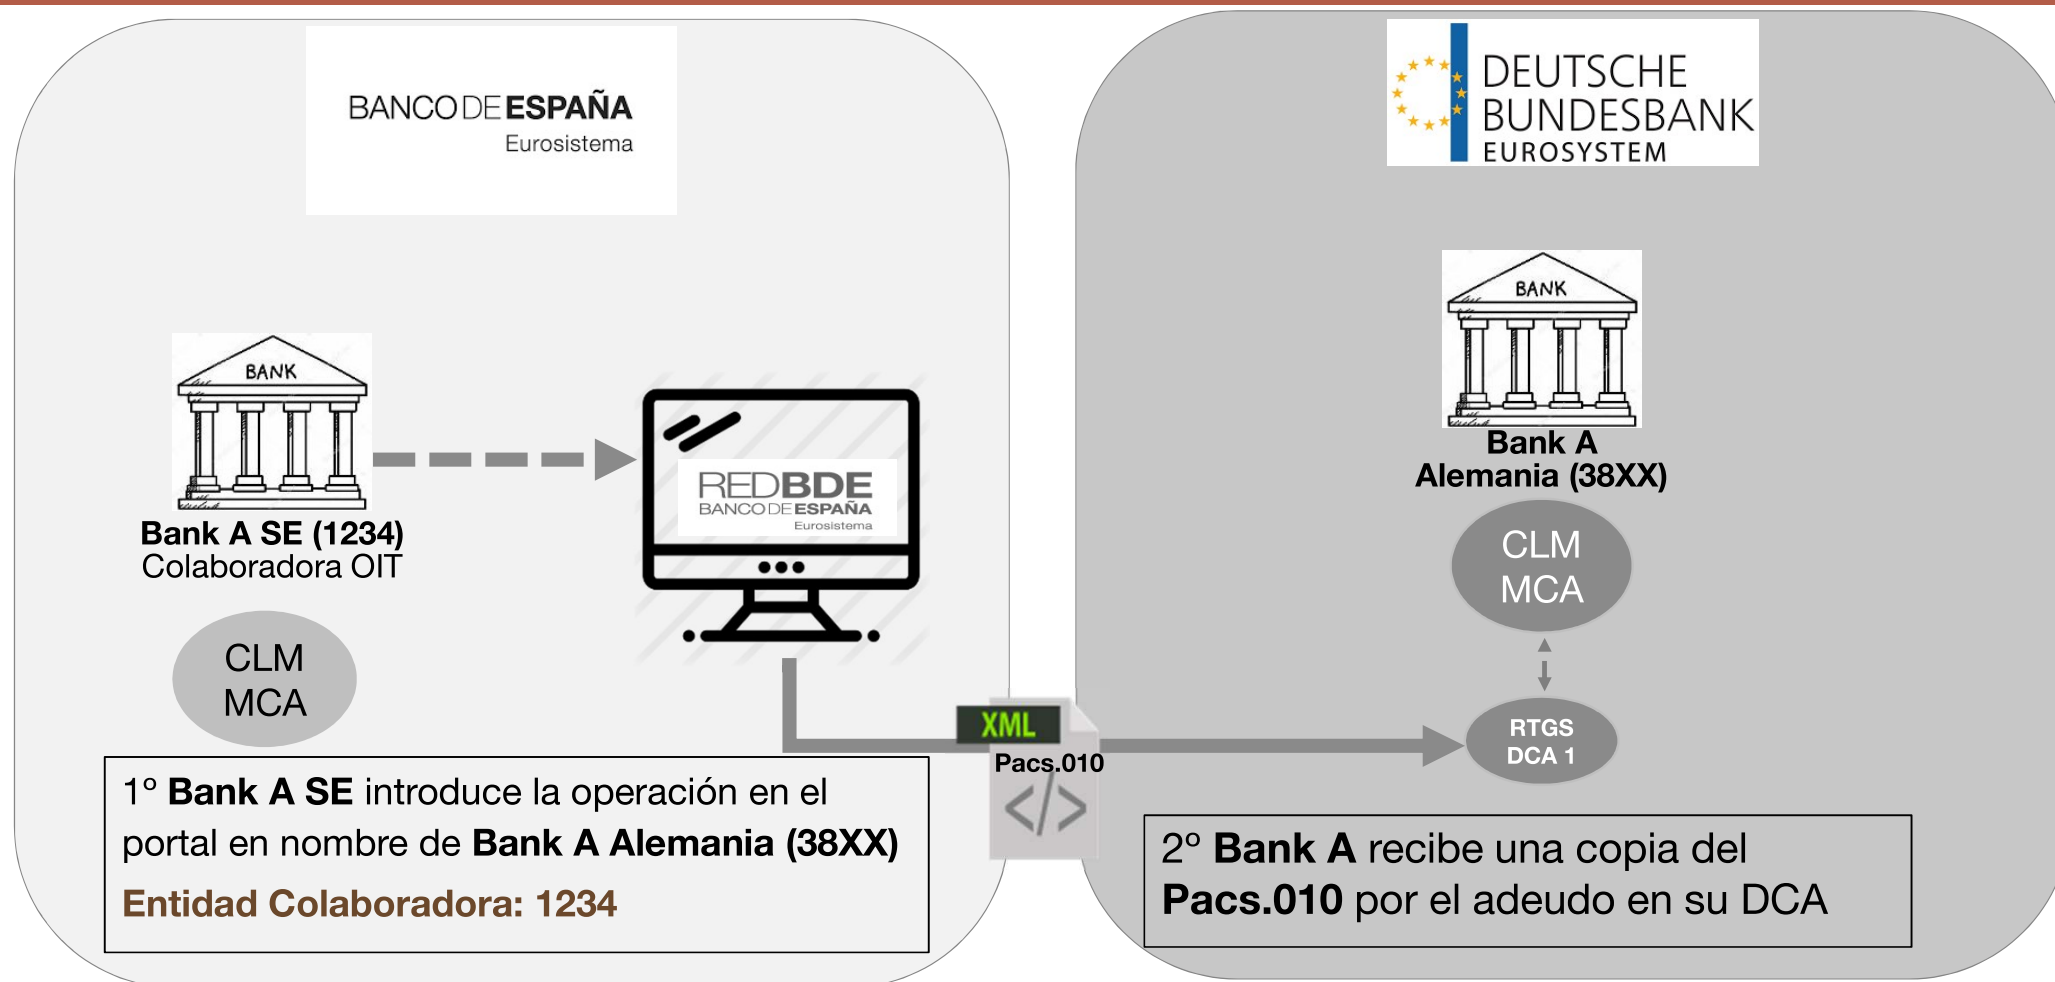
BANCO DE ESPAÑA
Eurosistema

DEUTSCHE
BUNDESBANK
EUROSYSTEM

BANK

Bank A SE (1234)
Colaboradora OIT

REDBDE
BANCO DE ESPAÑA
Eurosistema

BANK

Bank A
Alemania (38XX)

CLM
MCA

CLM
MCA

XML
Pacs.010
</>

RTGS
DCA 1

1° **Bank A SE** introduce la operación en el portal en nombre de **Bank A Alemania (38XX)**

**Entidad Colaboradora: 1234**

2° **Bank A** recibe una copia del **Pacs.010** por el adeudo en su DCA